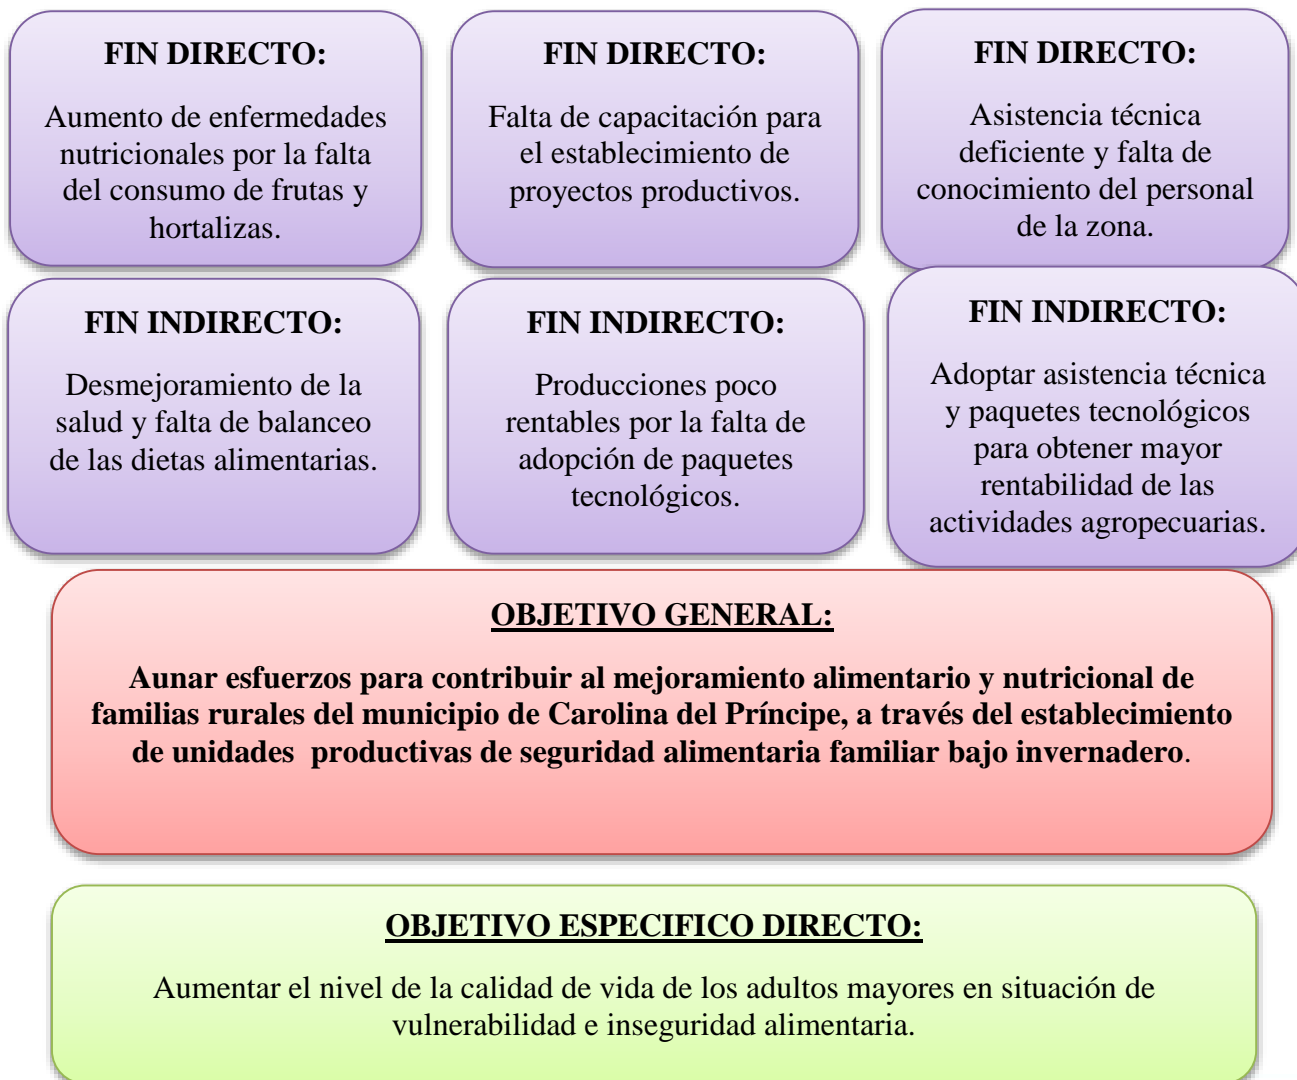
FIN DIRECTO:

Aumento de enfermedades nutricionales por la falta del consumo de frutas y hortalizas.

FIN DIRECTO:

Falta de capacitación para el establecimiento de proyectos productivos.

FIN DIRECTO:

Asistencia técnica deficiente y falta de conocimiento del personal de la zona.

FIN INDIRECTO:

Desmejoramiento de la salud y falta de balanceo de las dietas alimentarias.

FIN INDIRECTO:

Producciones poco rentables por la falta de adopción de paquetes tecnológicos.

FIN INDIRECTO:

Adoptar asistencia técnica y paquetes tecnológicos para obtener mayor rentabilidad de las actividades agropecuarias.

OBJETIVO GENERAL:

Aunar esfuerzos para contribuir al mejoramiento alimentario y nutricional de familias rurales del municipio de Carolina del Príncipe, a través del establecimiento de unidades productivas de seguridad alimentaria familiar bajo invernadero.

OBJETIVO ESPECIFICO DIRECTO:

Aumentar el nivel de la calidad de vida de los adultos mayores en situación de vulnerabilidad e inseguridad alimentaria.